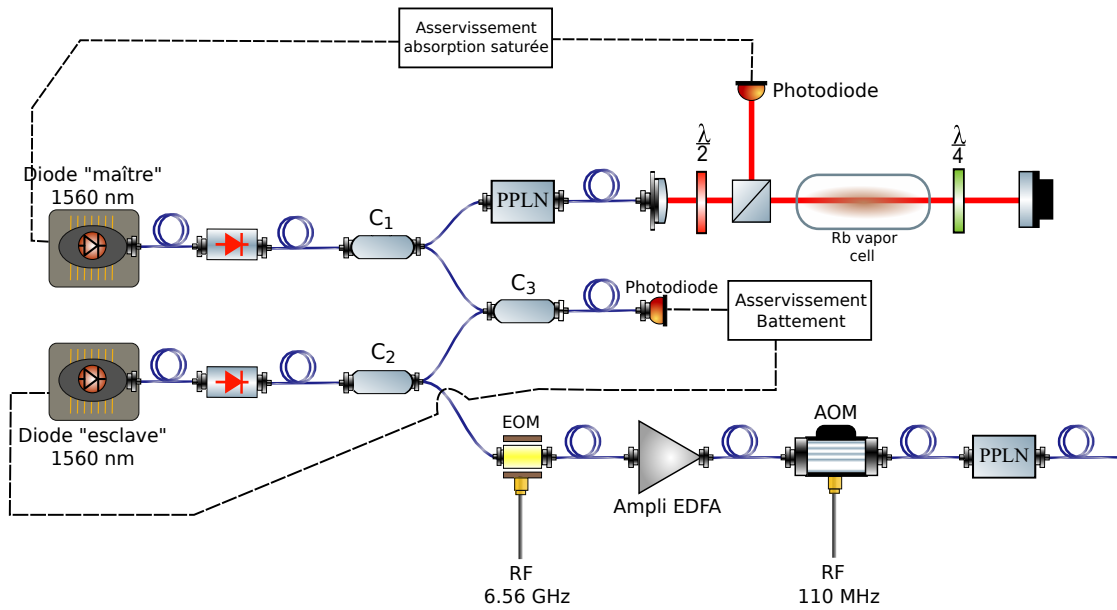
Asservissement absorption saturée

Photodiode

$\frac{\lambda}{2}$

$\frac{\lambda}{4}$

Diode "maître" 1560 nm

PPLN

$C_1$

Rb vapor cell

$C_3$

Photodiode

Asservissement Battement

$C_2$

Diode "esclave" 1560 nm

EOM

AOM

PPLN

Ampli EDFA

RF 6.56 GHz

RF 110 MHz